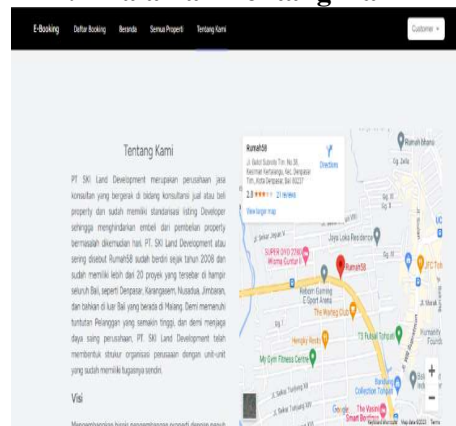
E-Booking Daftar Booking Beranda Semua Properti Tentang Kami

Customer

Tentang Kami

PT SKI Land Development merupakan perusahaan jasa konsultan yang bergerak di bidang konsultansi jual atau beli property dan sudah memiliki standarisasi listing Developer sehingga menghindarkan embel dan pembelian property bermasalah dikemudian hari. PT. SKI Land Development atau sering disebut Rumah58 sudah berdiri sejak tahun 2008 dan sudah memiliki lebih dari 20 proyek yang tersebar di hampir seluruh Bali, seperti Denpasar, Karangasem, Nusadua, Jimbaran, dan bahkan di luar Bali yang berada di Malang. Demi memenuhi tuntutan Pelanggan yang semakin tinggi, dan demi menjaga daya saing perusahaan, PT. SKI Land Development telah membentuk struktur organisasi perusahaan dengan unit-unit yang sudah memiliki tugasnya sendiri.

Visi

Rumah58
Jl. Gatot Subroto Tim. No 58, Kesiman Kertalangu, Kec. Denpasar Tim., Kota Denpasar, Bali 80237
3.8 21 reviews
View larger map
Directions

Rumah58
Jaya Loka Residence
SUPER OYO 2761 Wisma Gunsal
Roben Gaming E-Sport Arena
The Waring Club
Hengky Resto
My Gym Fitness Centre
T3 Rusak Tohpati
Bandung Collection Tohpati
The Vision Smart Boutique
Ramah Ibuno
JFC Toh
Humanity Foods
Jl. Gatot Subroto
Jl. Sekar Tunjung
Google
Keyboard shortcuts Map data ©2023 Terms